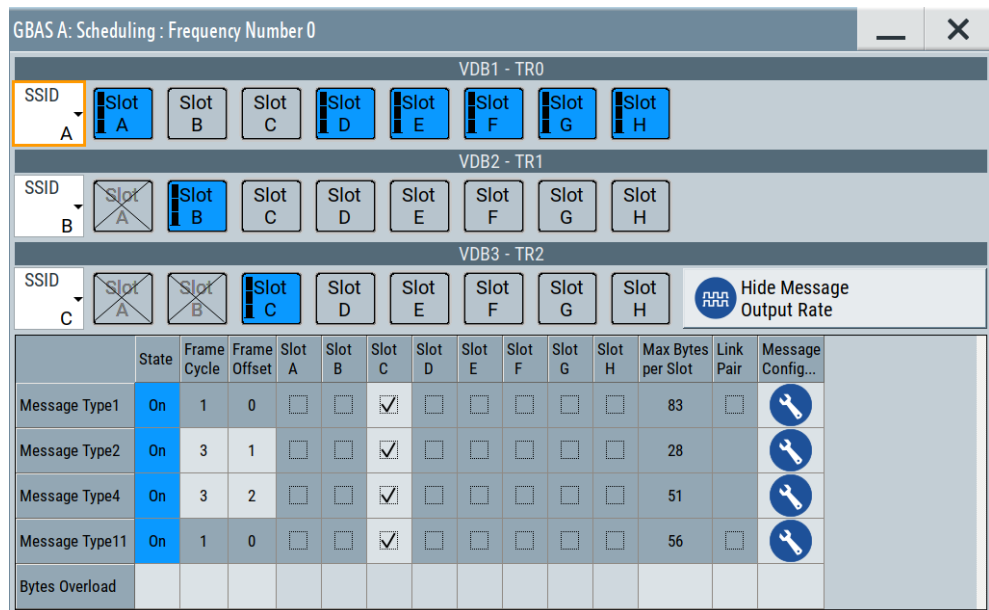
GBAS A: Scheduling : Frequency Number 0

VDB1 - TR0

SSID A

Slot A | Slot B | Slot C | Slot D | Slot E | Slot F | Slot G | Slot H

VDB2 - TR1

SSID B

Slot A | Slot B | Slot C | Slot D | Slot E | Slot F | Slot G | Slot H

VDB3 - TR2

SSID C

Slot A | Slot B | Slot C | Slot D | Slot E | Slot F | Slot G | Slot H

Hide Message Output Rate

| | State | Frame Cycle | Frame Offset | Slot A | Slot B | Slot C | Slot D | Slot E | Slot F | Slot G | Slot H | Max Bytes per Slot | Link Pair | Message Config... |
|---|---|---|---|---|---|---|---|---|---|---|---|---|---|---|
| Message Type1 | On | 1 | 0 | ☐ | ☐ | ☑ | ☐ | ☐ | ☐ | ☐ | ☐ | 83 | ☐ | |
| Message Type2 | On | 3 | 1 | ☐ | ☐ | ☑ | ☐ | ☐ | ☐ | ☐ | ☐ | 28 | | |
| Message Type4 | On | 3 | 2 | ☐ | ☐ | ☑ | ☐ | ☐ | ☐ | ☐ | ☐ | 51 | | |
| Message Type11 | On | 1 | 0 | ☐ | ☐ | ☑ | ☐ | ☐ | ☐ | ☐ | ☐ | 56 | ☐ | |
| Bytes Overload | | | | | | | | | | | | | | |